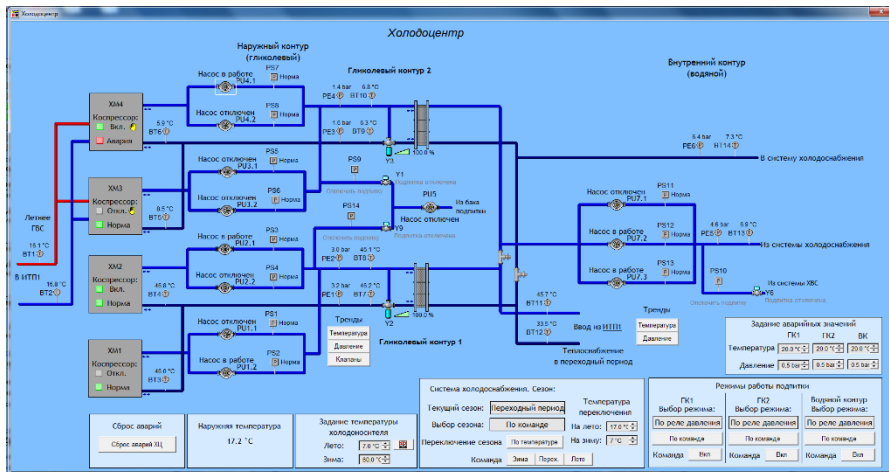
Холодоцентр

Холодоцентр

Наружный контур (гликолевый)

Гликолевый контур 2

Внутренний контур (водяной)

ХМ4
Компрессор:
Вкл.
Авария

ХМ3
Компрессор:
Откл.
Норма

ХМ2
Компрессор:
Вкл.
Норма

ХМ1
Компрессор:
Откл.
Норма

Летнее ГВС

16.1 °C
ВТ1

В ИТП1

16.8 °C
ВТ2

5.8 °C
ВТ6

8.5 °C
ВТ5

45.6 °C
ВТ4

45.6 °C
ВТ3

Насос в работе
PS7
Норма
PU4.1

Насос отключен
PS8
Норма
PU4.2

Насос отключен
PS5
Норма
PU3.1

Насос отключен
PS6
Норма
PU3.2

Насос в работе
PS3
Норма
PU2.1

Насос отключен
PS4
Норма
PU2.2

Насос отключен
PS1
Норма
PU1.1

Насос в работе
PS2
Норма
PU1.2

1.4 bar
PE4
6.8 °C
ВТ10

1.0 bar
PE3
6.3 °C
ВТ9

Y3
100.0 %

PS9
Отключить подпитку
Y1
Подпитка отключена

PU5
Из бака подпитки
Насос отключен

PS14
Отключить подпитку
Y9
Подпитка отключена

3.0 bar
PE2
45.1 °C
ВТ8

3.2 bar
PE1
45.2 °C
ВТ7

Y2
100.0 %

Гликолевый контур 1

Тренды
Температура
Давление
Клапаны

6.4 bar
PE6
7.3 °C
ВТ14

В систему холодоснабжения

Насос отключен
PS11
Норма
PU7.1

Насос в работе
PS12
Норма
PU7.2

Насос в работе
PS13
Норма
PU7.3

4.6 bar
PE5
9.9 °C
ВТ13

Из системы холодоснабжения

PS10
Из системы ХВС
Y6
Отключить подпитку
Подпитка отключена

45.7 °C
ВТ11

Ввод на ИТП1

Тренды
Температура
Давление

33.5 °C
ВТ12

Теплоснабжение в переходный период

Задание аварийных значений
ГК1 ГК2 ВК
Температура 20.0 °C 20.0 °C 20.0 °C
Давление 0.5 bar 0.5 bar 3.5 bar

Сброс аварий
Сброс аварий ХЦ

Наружная температура
17.2 °C

Задание температуры холодоносителя
Лето: 7.0 °C
Зима: 80.0 °C

Система холодоснабжения. Сезон:
Текущий сезон: Переходный период
Выбор сезона: По команде
Переключение сезона По температуре
Команда Зима Перех. Лето

Температура переключения
На лето: 17.0 °C
На зиму: 7 °C

Режимы работы подпитки
ГК1 Выбор режима:
По реле давления
По команде
Команда Вкл

ГК2 Выбор режима:
По реле давления
По команде
Команда Вкл

Водяной контур Выбор режима:
По реле давления
По команде
Команда Вкл